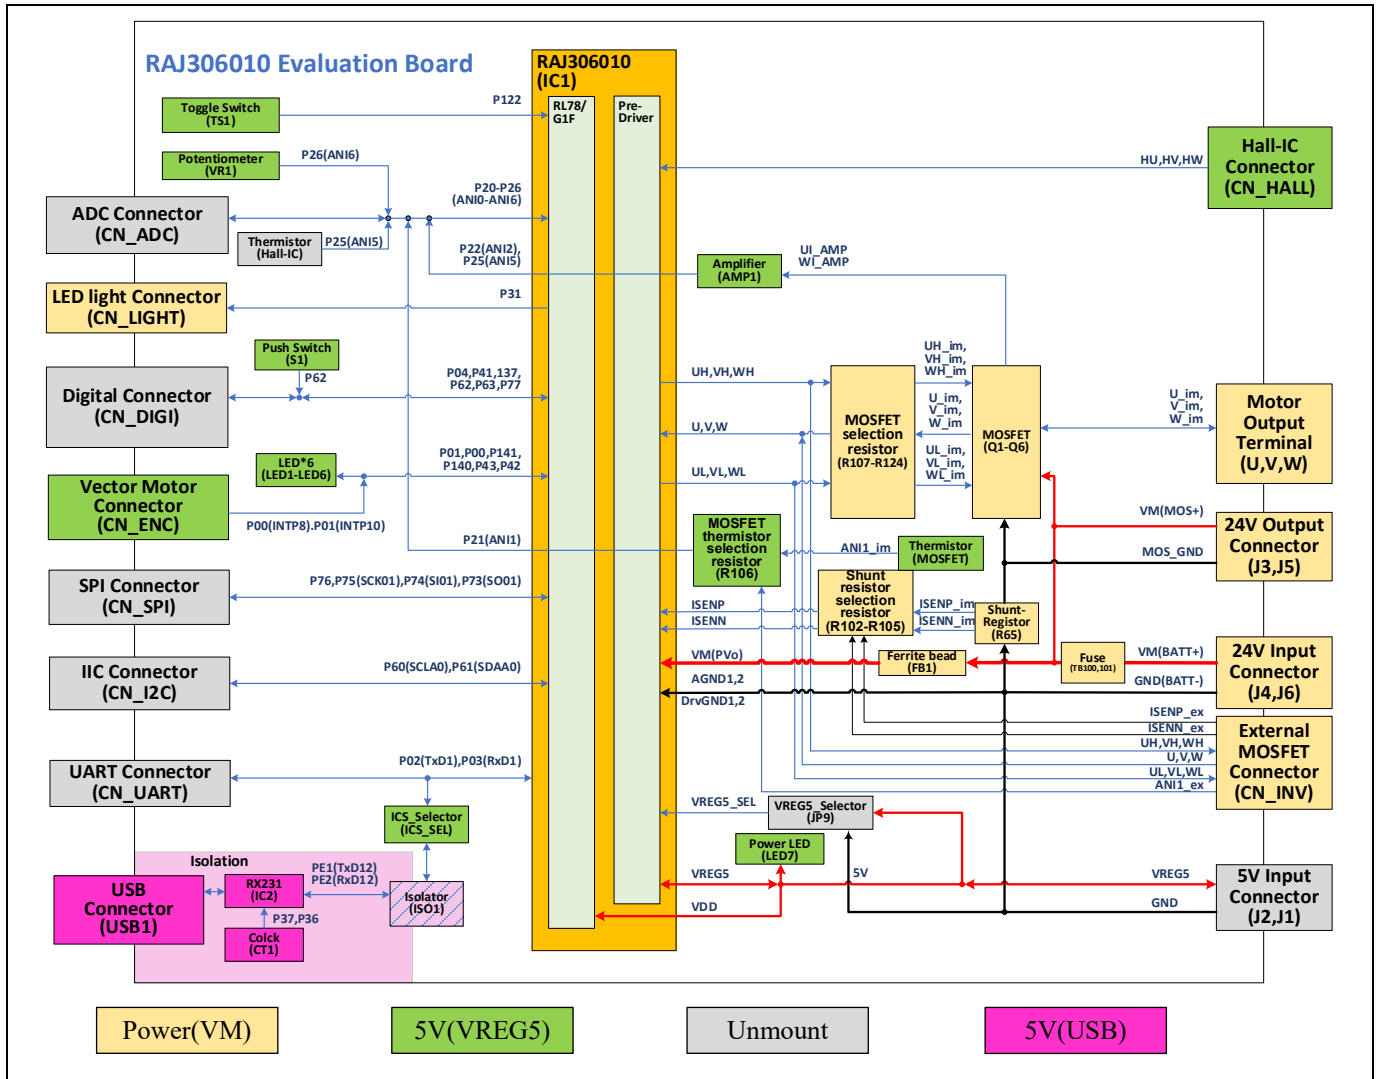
RAJ306010 Evaluation Board

RAJ306010 (IC1)

RL78/ G1F

Pre-Driver

Toggle Switch (TS1)

P122

Potentiometer (VR1)

P26(ANI6)

P20-P26 (ANI0-ANI6)

ADC Connector (CN_ADC)

Thermistor (Hall-IC)

P25(ANI5)

P22(ANI2), P25(ANI5)

Amplifier (AMP1)

UI_AMP WI_AMP

Hall-IC Connector (CN_HALL)

HU,HV,HW

LED light Connector (CN_LIGHT)

P31

Push Switch (S1)

P62

Digital Connector (CN_DIGI)

P04,P41,137, P62,P63,P77

UH,VH,WH

UH_im, VH_im, WH_im

MOSFET selection resistor (R107-R124)

MOSFET (Q1-Q6)

U_im, V_im, W_im

U,V,W

U_im, V_im, W_im

Motor Output Terminal (U,V,W)

LED*6 (LED1-LED6)

P01,P00,P141, P140,P43,P42

UL,VL,WL

UL_im, VL_im, WL_im

Vector Motor Connector (CN_ENC)

P00(INTP8).P01(INTP10)

VM(MOS+)

24V Output Connector (J3,J5)

MOS_GND

MOSFET thermistor selection resistor (R106)

ANI1_im

Thermistor (MOSFET)

P21(ANI1)

SPI Connector (CN_SPI)

P76,P75(SCK01),P74(SI01),P73(SO01)

Shunt resistor selection resistor (R102-R105)

ISENP_im

ISENN_im

Shunt-Registor (R65)

ISENP

ISENN

IIC Connector (CN_I2C)

P60(SCLA0),P61(SDAA0)

VM(PVo)

Ferrite bead (FB1)

Fuse (FB100,101)

VM(BATT+)

24V Input Connector (J4,J6)

AGND1,2

GND(BATT-)

DrvGND1,2

ISENP_ex

ISENN_ex

UH,VH,WH

U,V,W

UL,VL,WL

ANI1_ex

External MOSFET Connector (CN_INV)

UART Connector (CN_UART)

P02(TxD1),P03(RxD1)

ICS_Selector (ICS_SEL)

VREG5_SEL

VREG5_Selector (JP9)

Power LED (LED7)

Isolation

PE1(TxD12) PE2(RxD12)

USB Connector (USB1)

RX231 (IC2)

Isolator (ISO1)

P37,P36

Colck (CT1)

VREG5

5V

VREG5

5V Input Connector (J2,J1)

VDD

GND

Power(VM)

5V(VREG5)

Unmount

5V(USB)